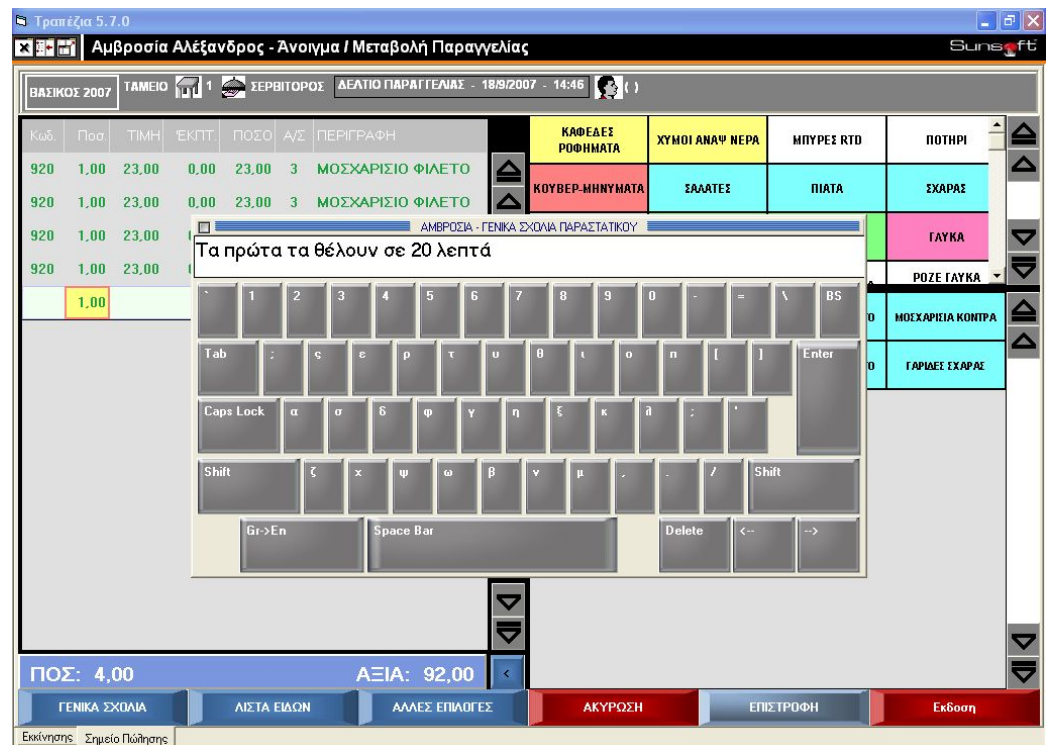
Τραπέζια 5.7.0

Αμβροσία Αλέξανδρος - Άνοιγμα / Μεταβολή Παραγγελίας

Sunsoft

ΒΑΣΙΚΟΣ 2007 ΤΑΜΕΙΟ 1 ΣΕΡΒΙΤΟΡΟΣ ΔΕΛΤΙΟ ΠΑΡΑΓΓΕΛΙΑΣ - 18/9/2007 - 14:46 ( )

| Κωδ. | Ποσ. | ΤΙΜΗ | ΕΚΠΤ. | ΠΟΣΟ | Α/Σ | ΠΕΡΙΓΡΑΦΗ |
|---|---|---|---|---|---|---|
| 920 | 1,00 | 23,00 | 0,00 | 23,00 | 3 | ΜΟΣΧΑΡΙΣΙΟ ΦΙΛΕΤΟ |
| 920 | 1,00 | 23,00 | 0,00 | 23,00 | 3 | ΜΟΣΧΑΡΙΣΙΟ ΦΙΛΕΤΟ |
| 920 | 1,00 | 23,00 | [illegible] | | | |
| 920 | 1,00 | 23,00 | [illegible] | | | |
| | 1,00 | | | | | |

ΚΑΦΕΔΕΣ ΡΟΦΗΜΑΤΑ
ΧΥΜΟΙ ΑΝΑΨ ΝΕΡΑ
ΜΠΥΡΕΣ RTD
ΠΟΤΗΡΙ
ΚΟΥΒΕΡ-ΜΗΝΥΜΑΤΑ
ΣΑΛΑΤΕΣ
ΠΙΑΤΑ
ΣΧΑΡΑΣ
ΓΛΥΚΑ
ΡΟΖΕ ΓΛΥΚΑ
ΜΟΣΧΑΡΙΣΙΑ ΚΟΝΤΡΑ
ΓΑΡΙΔΕΣ ΣΧΑΡΑΣ

ΑΜΒΡΟΣΙΑ - ΓΕΝΙΚΑ ΣΧΟΛΙΑ ΠΑΡΑΣΤΑΤΙΚΟΥ

Τα πρώτα τα θέλουν σε 20 λεπτά

` 1 2 3 4 5 6 7 8 9 0 - = \ BS
Tab ; ς ε ρ τ υ θ ι ο π [ ] Enter
Caps Lock α σ δ φ γ η ξ κ λ ; '
Shift ζ χ ψ ω β ν μ , . / Shift
Gr->En Space Bar Delete <-- -->

ΠΟΣ: 4,00 ΑΞΙΑ: 92,00

ΓΕΝΙΚΑ ΣΧΟΛΙΑ ΛΙΣΤΑ ΕΙΔΩΝ ΑΛΛΕΣ ΕΠΙΛΟΓΕΣ ΑΚΥΡΩΣΗ ΕΠΙΣΤΡΟΦΗ Εκδοση

Εκκίνησης Σημείο Πώλησης